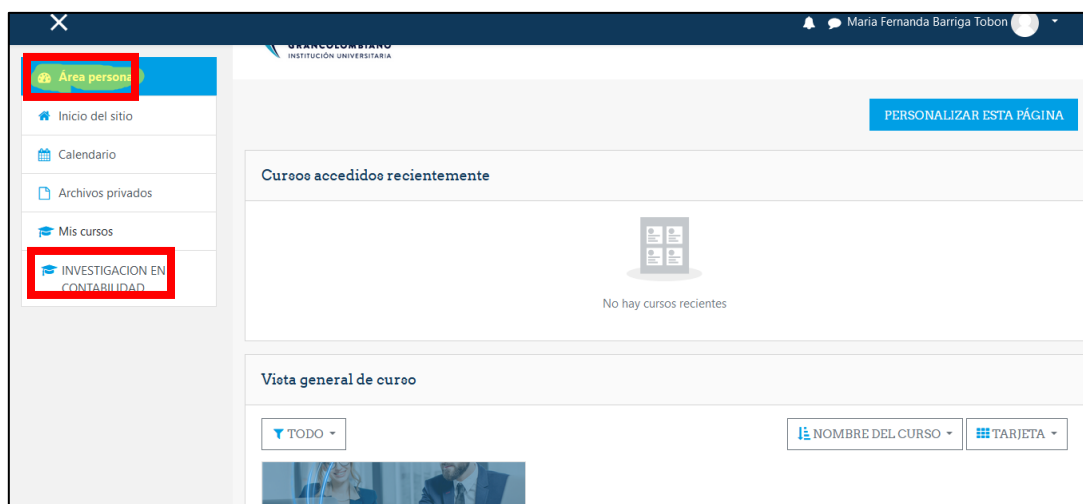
Maria Fernanda Barriga Tobon

Área persona

Inicio del sitio

Calendario

Archivos privados

Mis cursos

INVESTIGACION EN CONTABILIDAD

GRANCOLOMBIANO
INSTITUCIÓN UNIVERSITARIA

PERSONALIZAR ESTA PÁGINA

Cursos accedidos recientemente

No hay cursos recientes

Vista general de curso

TODO

NOMBRE DEL CURSO

TARJETA